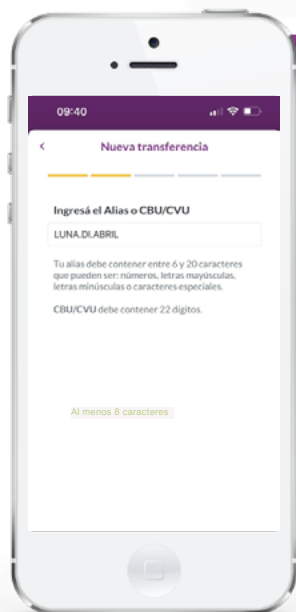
09:40

Nueva transferencia

Ingresá el Alias o CBU/CVU

LUNA.DI.ABRIL

Tu alias debe contener entre 6 y 20 caracteres que pueden ser: números, letras mayúsculas, letras minúsculas o caracteres especiales.

CBU/CVU debe contener 22 dígitos.

Al menos 8 caracteres